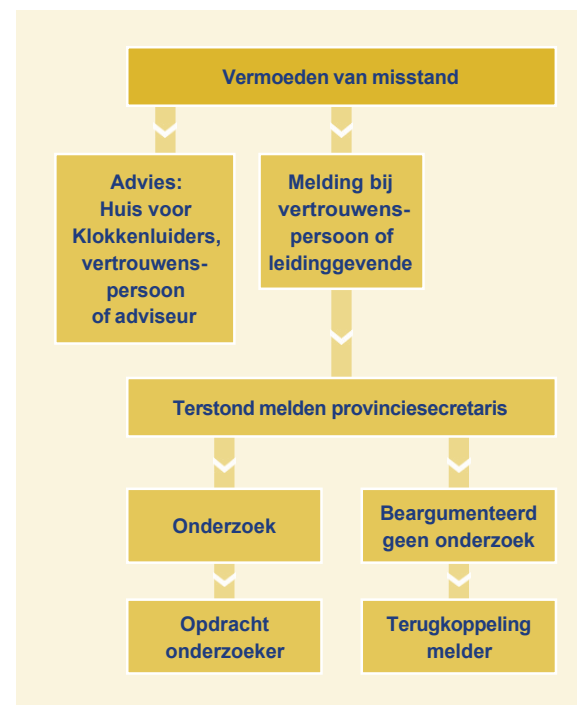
Vermoeden van misstand

Advies: Huis voor Klokkenluiders, vertrouwenspersoon of adviseur

Melding bij vertrouwenspersoon of leidinggevende

Terstond melden provinciesecretaris

Onderzoek

Beargumenteerd geen onderzoek

Opdracht onderzoeker

Terugkoppeling melder